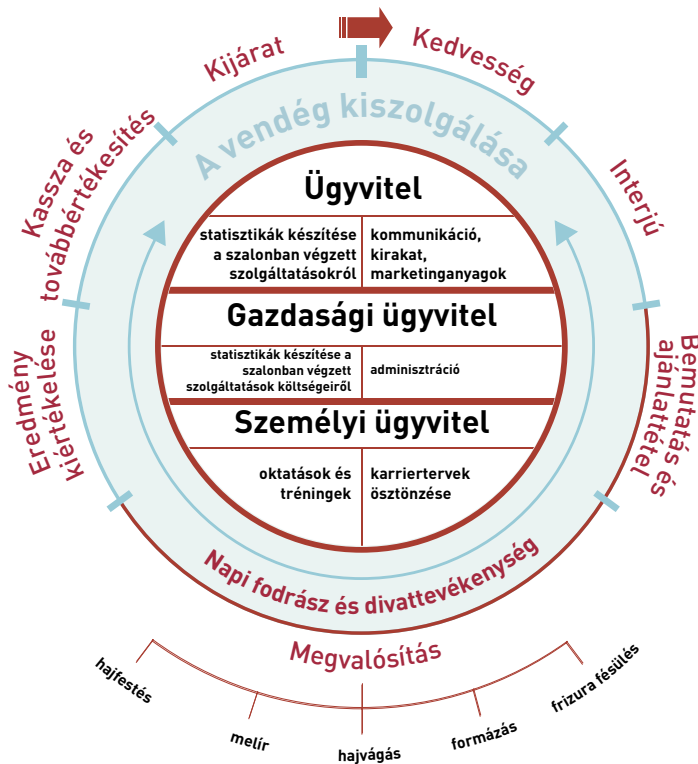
Kedvesség

Interjú

Bemutatás és ajánlattétel

Kijárat

Kassza és továbbértékesítés

Eredmény kiértékelése

A vendég kiszolgálása

Ügyvitel

| statisztikák készítése a szalonban végzett szolgáltatásokról | kommunikáció, kirakat, marketinganyagok |
|---|---|

Gazdasági ügyvitel

| statisztikák készítése a szalonban végzett szolgáltatások költségeiről | adminisztráció |
|---|---|

Személyi ügyvitel

| oktatások és tréningek | karriertervek ösztönzése |
|---|---|

Napi fodrász és divattevékenység

Megvalósítás

hajfestés

melír

hajvágás

formázás

frizura fésülés